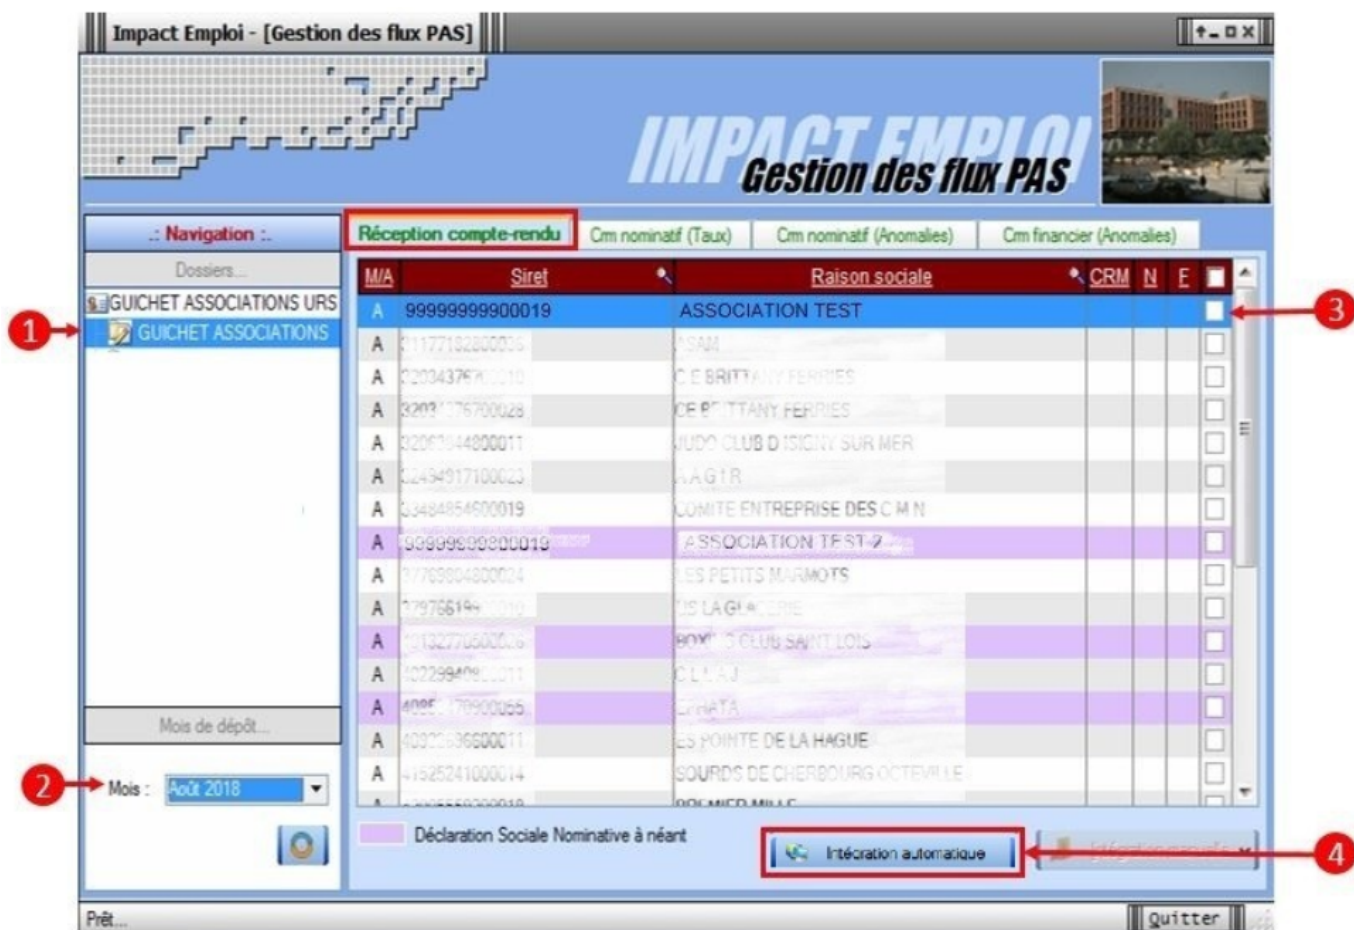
Impact Emploi - [Gestion des flux PAS]

IMPACT EMPLOI
Gestion des flux PAS

.: Navigation :.

Dossiers...

GUICHET ASSOCIATIONS URS
GUICHET ASSOCIATIONS

Mois de dépôt...

Mois : Août 2018

Réception compte-rendu | Crm nominatif (Taux) | Crm nominatif (Anomalies) | Crm financier (Anomalies)

| M/A | Siret | Raison sociale | CRM | N | F | |
|---|---|---|---|---|---|---|
| A | 99999999900019 | ASSOCIATION TEST | | | | |
| A | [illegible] | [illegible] | | | | |
| A | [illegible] | C E BRITTANY FERRIES | | | | |
| A | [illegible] | CE BRITTANY FERRIES | | | | |
| A | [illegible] | JUDO CLUB D ISIGNY SUR MER | | | | |
| A | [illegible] | A A G I R | | | | |
| A | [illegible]00019 | COMITE ENTREPRISE DES C M N | | | | |
| A | 99999999900019 | ASSOCIATION TEST-2 | | | | |
| A | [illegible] | LES PETITS MARMOTS | | | | |
| A | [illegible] | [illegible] | | | | |
| A | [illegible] | BOXING CLUB SAINT LOIS | | | | |
| A | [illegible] | C L L A J | | | | |
| A | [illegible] | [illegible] | | | | |
| A | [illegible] | LES POINTE DE LA HAGUE | | | | |
| A | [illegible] | SOURDS DE CHERBOURG OCTEVILLE | | | | |

Déclaration Sociale Nominative à néant

Intégration automatique

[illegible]

Prêt...

Quitter

1
2
3
4